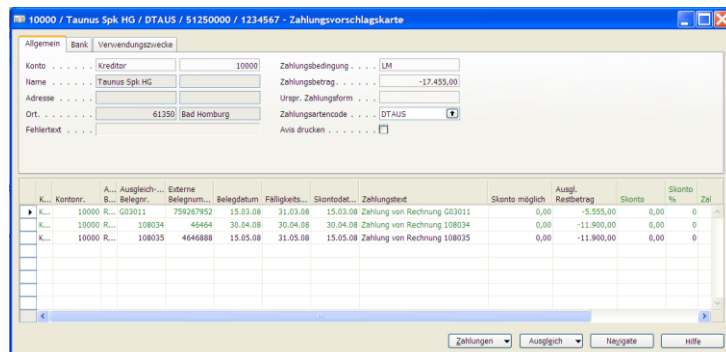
10000 / Taunus Spk HG / DTAUS / 51250000 / 1234567 - Zahlungsvorschlagskarte

Allgemein | Bank | Verwendungszwecke

Konto . . . . . . . Kreditor | 10000
Name . . . . . . . Taunus Spk HG
Adresse . . . . . .
Ort. . . . . . . . . 61350 | Bad Homburg
Fehlertext . . . .

Zahlungsbedingung . . . . LM
Zahlungsbetrag. . . . . . . -17.455,00
Urspr. Zahlungsform . . . .
Zahlungsartencode . . . . DTAUS
Avis drucken . . . . . . . .

| K... | Kontonr. | A... B... | Ausgleich-... Belegnr. | Externe Belegnum... | Belegdatum | Fälligkeits... | Skontodat... | Zahlungstext | Skonto möglich | Ausgl. Restbetrag | Skonto | Skonto % | Za |
|---|---|---|---|---|---|---|---|---|---|---|---|---|---|
| K... | 10000 | R... | G03011 | 759267952 | 15.03.08 | 31.03.08 | 15.03.08 | Zahlung von Rechnung G03011 | 0,00 | -5.555,00 | 0,00 | 0 | |
| K... | 10000 | R... | 108034 | 46464 | 30.04.08 | 30.04.08 | 30.04.08 | Zahlung von Rechnung 108034 | 0,00 | -11.900,00 | 0,00 | 0 | |
| K... | 10000 | R... | 108035 | 4646888 | 15.05.08 | 31.05.08 | 15.05.08 | Zahlung von Rechnung 108035 | 0,00 | -11.900,00 | 0,00 | 0 | |

Zahlungen | Ausgleich | Navigate | Hilfe